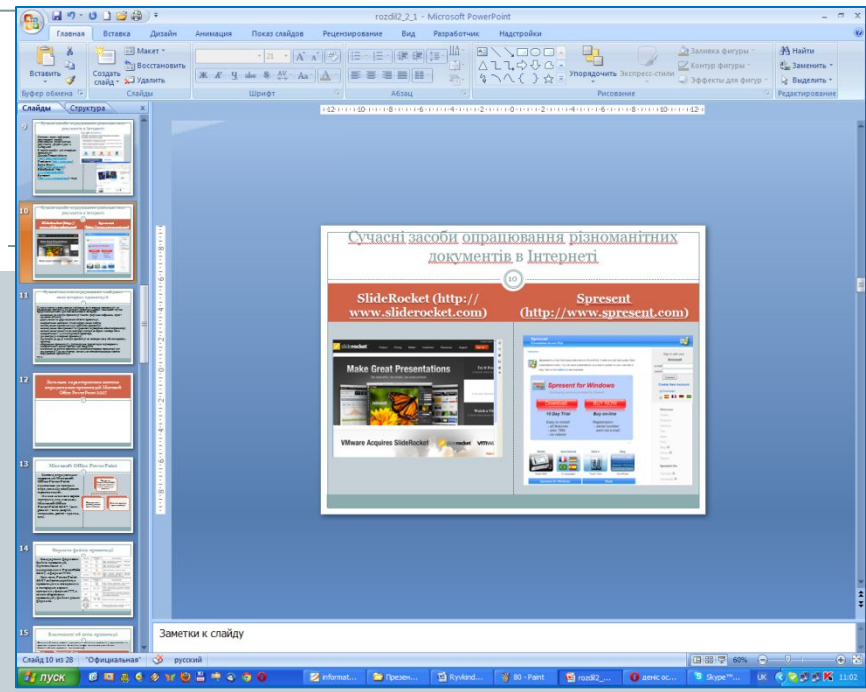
rozdil2_2_1 - Microsoft PowerPoint

Главная Вставка Дизайн Анимация Показ слайдов Рецензирование Вид Разработчик Надстройки

Вставить
Создать слайд
Макет
Восстановить
Удалить
Буфер обмена
Слайды
Шрифт
Абзац
Упорядочить
Экспресс-стили
Заливка фигуры
Контур фигуры
Эффекты для фигур
Рисование
Найти
Заменить
Выделить
Редактирование

Слайды Структура

10
11
12
13
14
15

Сучасні засоби опрацювання різноманітних документів в Інтернеті

10

SlideRocket (http://www.sliderocket.com)

Spresent (http://www.spresent.com)

Make Great Presentations

VMware Acquires SlideRocket

Spresent for Windows

Buy online

Microsoft Office PowerPoint

Заметки к слайду

Слайд 10 из 28 "Официальная" русский

60%

пуск

informat...
Презен...
Ryvkind...
80 - Paint
rozdil2_...
денис ос...
Skype™...
UK
11:02